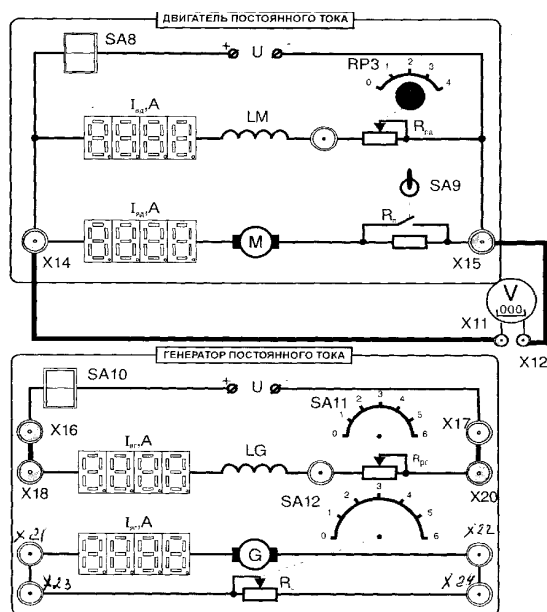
ДВИГАТЕЛЬ ПОСТОЯННОГО ТОКА

SA8

+ U -

RP3

0 1 2 3 4

$I_{вд}$, A

LM

$R_{гд}$

SA9

$I_{яд}$, A

M

$R_п$

X14

X15

V

000

X11

X12

ГЕНЕРАТОР ПОСТОЯННОГО ТОКА

SA10

+ U -

SA11

0 1 2 3 4 5 6

X16

X17

$I_{вг}$, A

LG

$R_{рг}$

X18

X20

SA12

0 1 2 3 4 5 6

X21

X22

$I_{яг}$, A

G

X23

R

X24